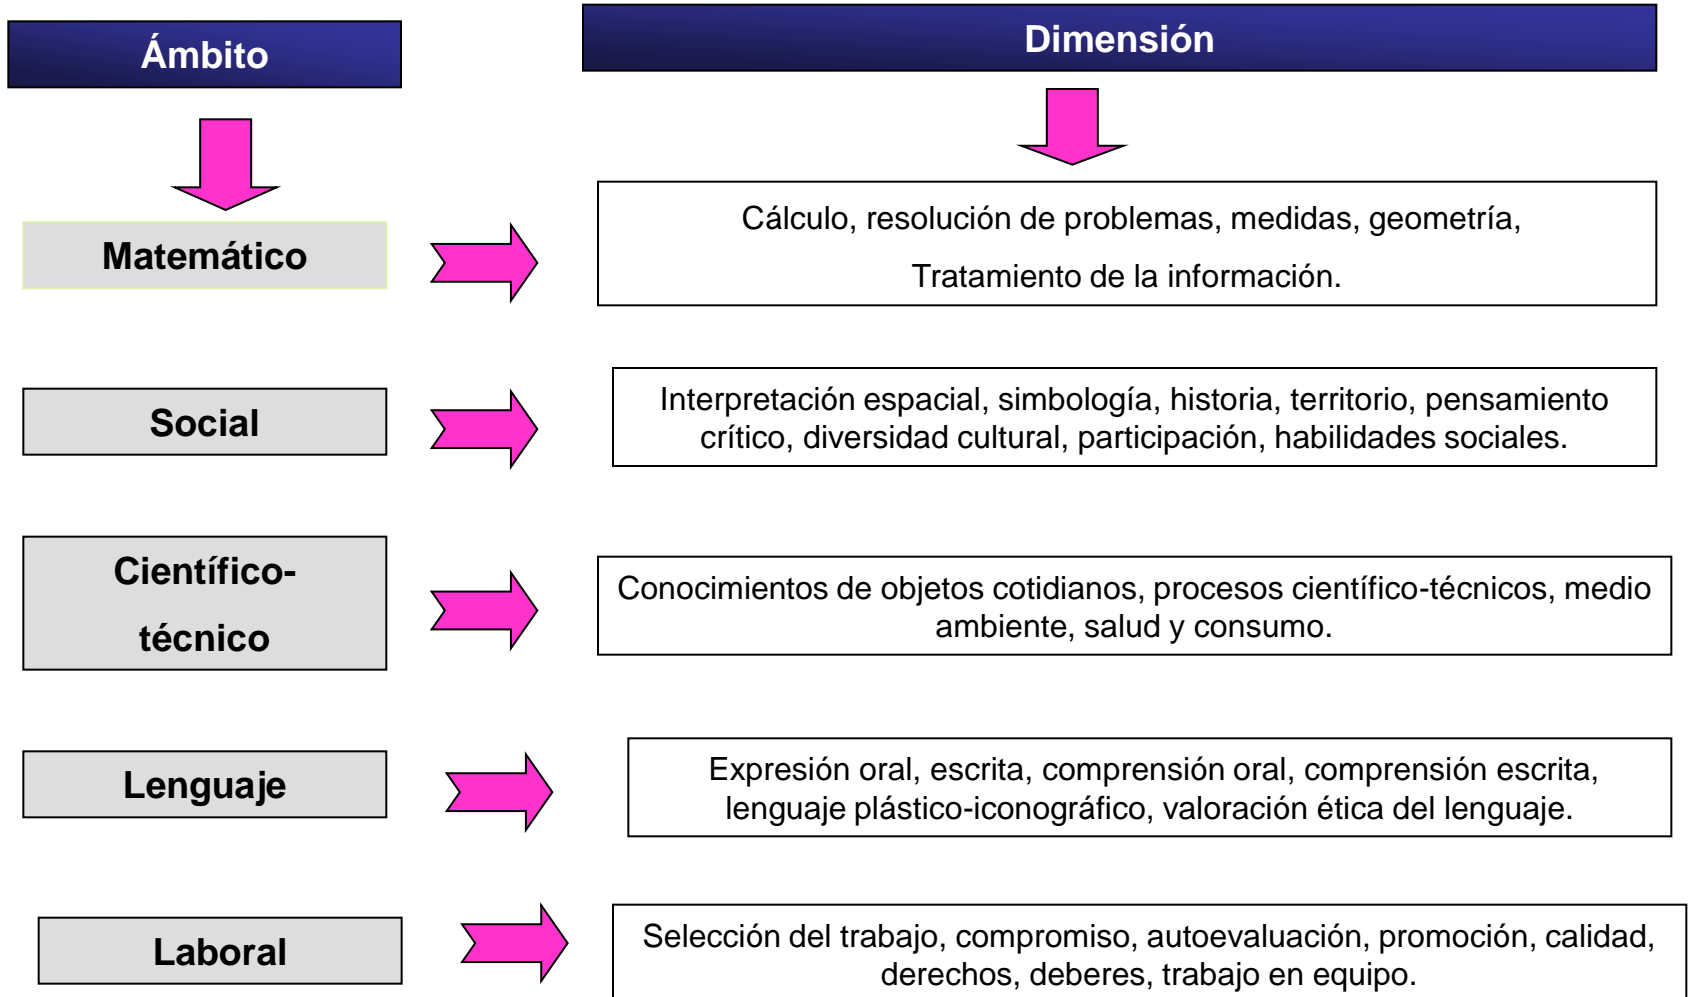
Ámbito

Dimensión

Matemático

Cálculo, resolución de problemas, medidas, geometría,

Tratamiento de la información.

Social

Interpretación espacial, simbología, historia, territorio, pensamiento crítico, diversidad cultural, participación, habilidades sociales.

Científico-técnico

Conocimientos de objetos cotidianos, procesos científico-técnicos, medio ambiente, salud y consumo.

Lenguaje

Expresión oral, escrita, comprensión oral, comprensión escrita, lenguaje plástico-iconográfico, valoración ética del lenguaje.

Laboral

Selección del trabajo, compromiso, autoevaluación, promoción, calidad, derechos, deberes, trabajo en equipo.